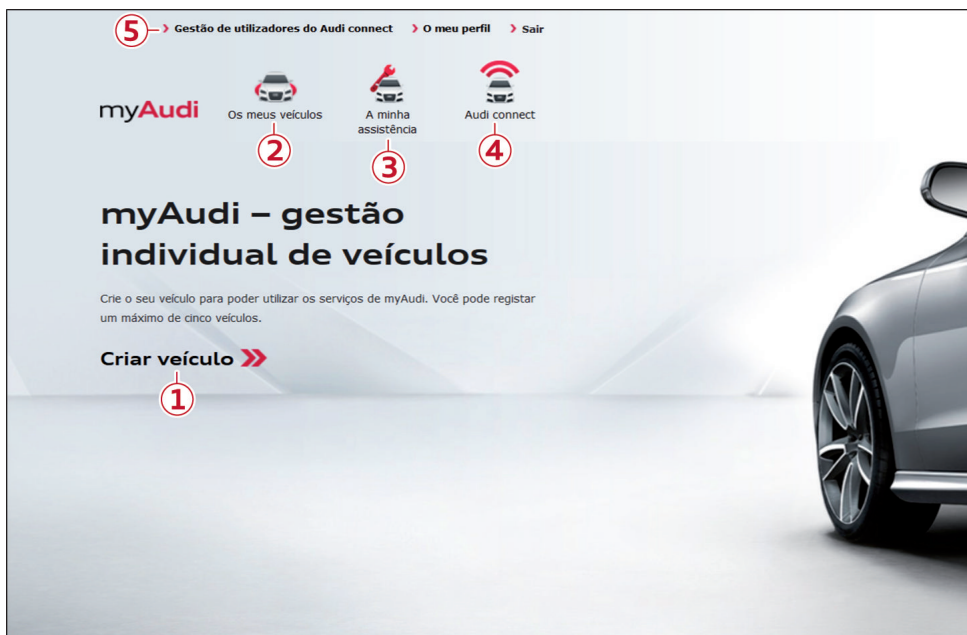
5 › Gestão de utilizadores do Audi connect › O meu perfil › Sair

myAudi

Os meus veículos
2

A minha assistência
3

Audi connect
4

myAudi – gestão individual de veículos

Crie o seu veículo para poder utilizar os serviços de myAudi. Você pode registar um máximo de cinco veículos.

Criar veículo
1